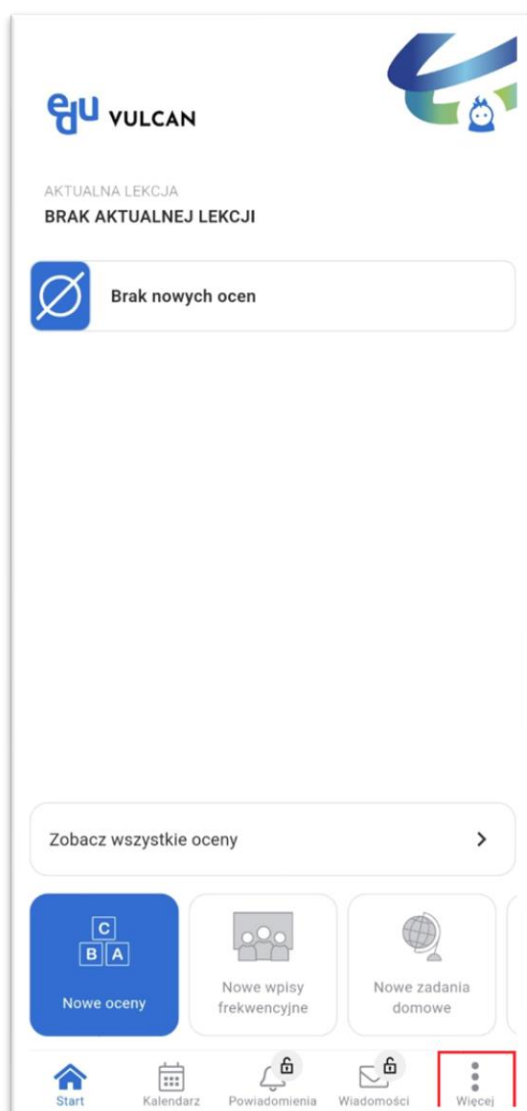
edu VULCAN

AKTUALNA LEKCJA
BRAK AKTUALNEJ LEKCJI

Brak nowych ocen

Zobacz wszystkie oceny >

C
B A
Nowe oceny

Nowe wpisy frekwencyjne

Nowe zadania domowe

Start
Kalendarz
Powiadomienia
Wiadomości
Więcej